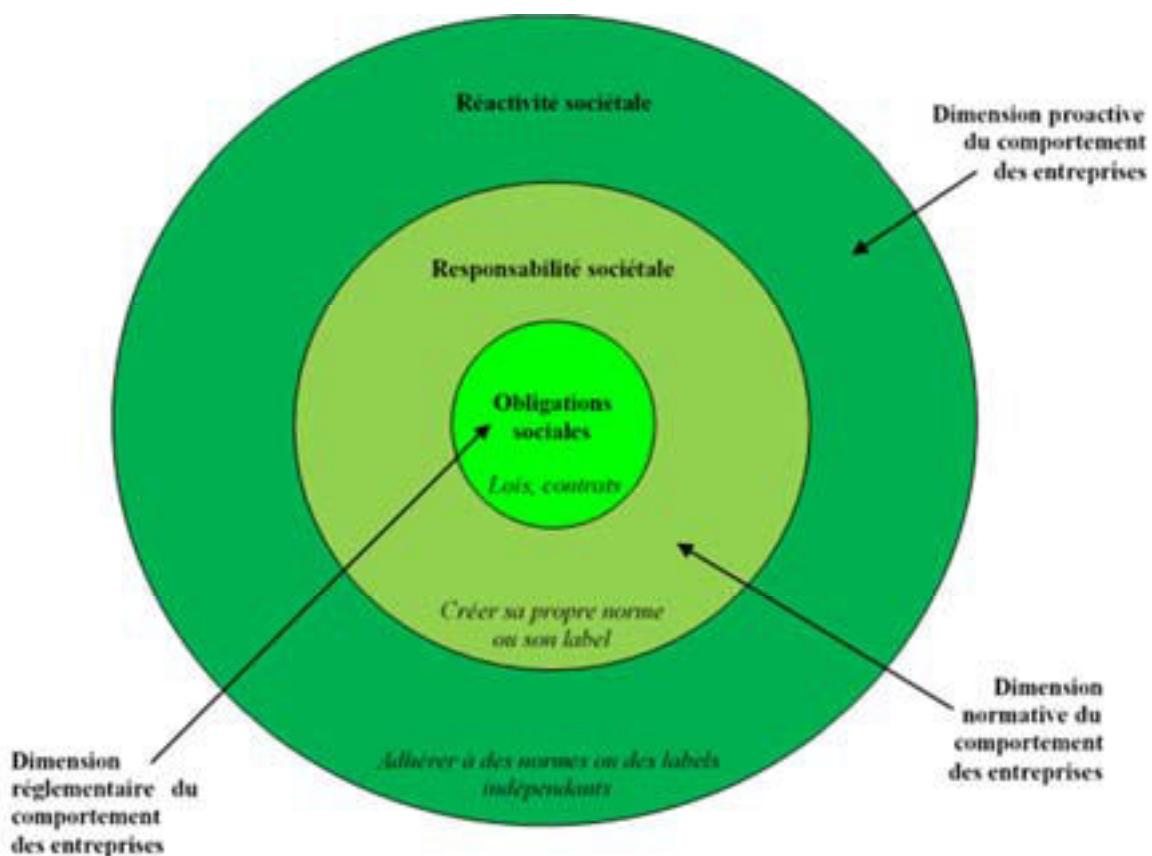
Réactivite sociétale

Dimension proactive du comportement des entreprises

Responsabilité sociétale

Obligations sociales

Lois, contrats

Créer sa propre norme ou son label

Dimension normative du comportement des entreprises

Dimension réglementaire du comportement des entreprises

Adhérer à des normes ou des labels indépendants